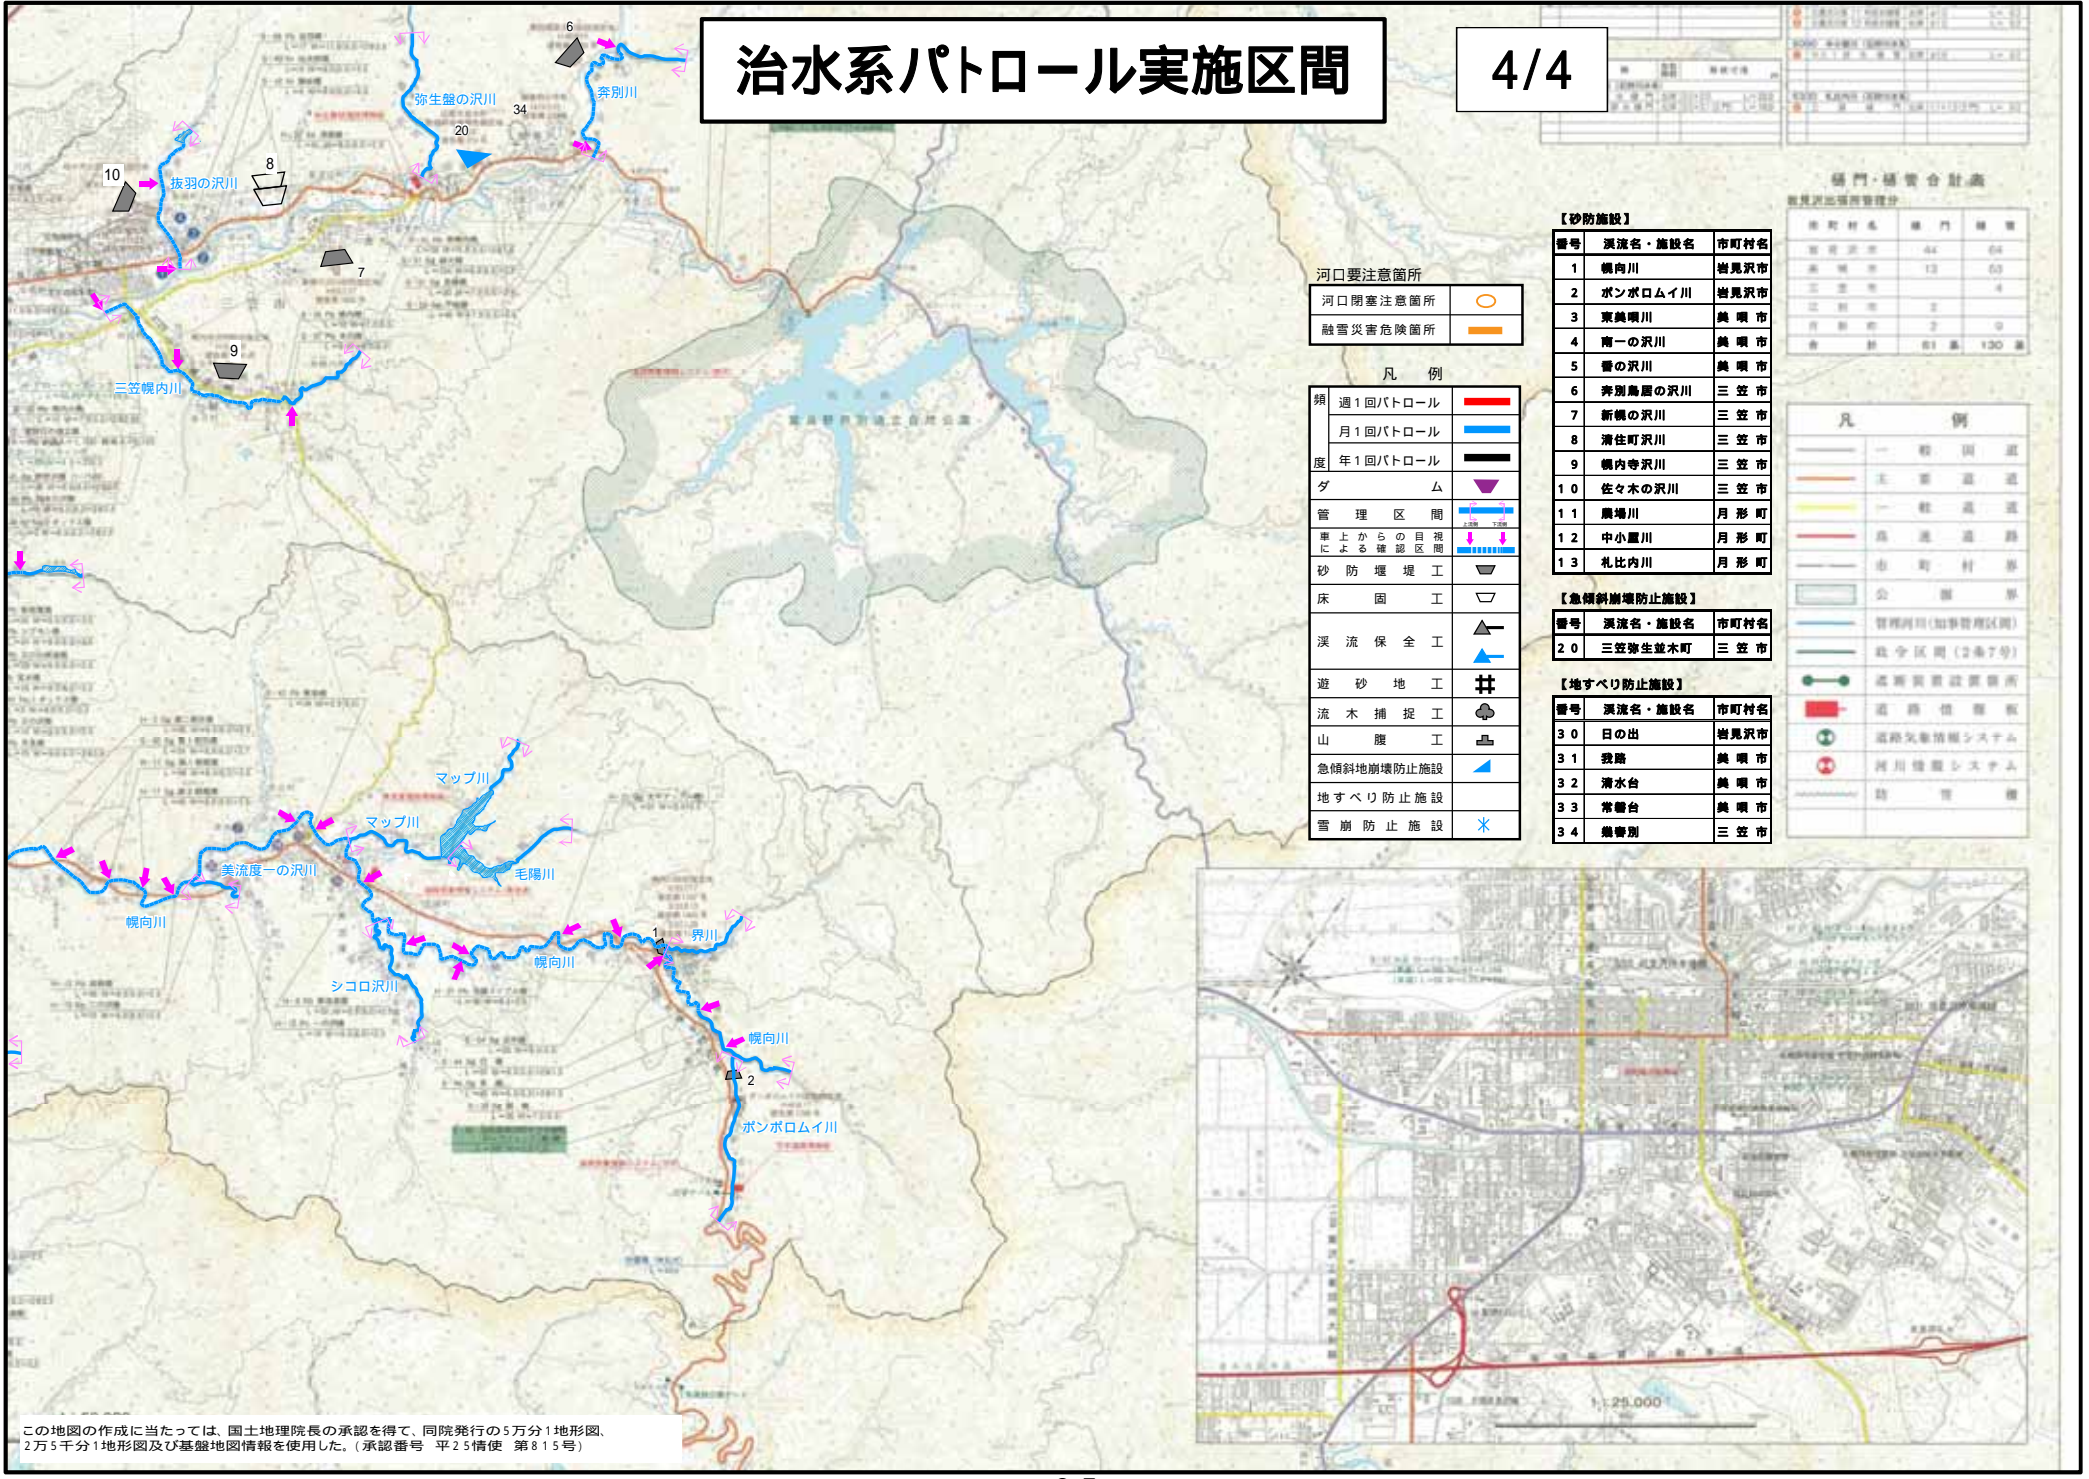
治水系パトロール実施区間

4/4

弥生盤の沢川
奔別川
抜羽の沢川
三笠幌内川
マップ川
マップ川
毛陽川
美流渡一の沢川
幌向川
シコロ沢川
幌向川
界川
幌向川
ポンポロムイ川

1
2
6
7
8
9
10
20
34

河口要注意箇所

| 河口閉塞注意箇所 | |
|---|---|
| 融雪災害危険箇所 | |

凡　例

| 頻度 | 週１回パトロール | |
|---|---|---|
| | 月１回パトロール | |
| | 年１回パトロール | |
| ダ | ム | |
| 管理区間 | | |
| 車上からの目視による確認区間 | | |
| 砂防堰堤工 | | |
| 床固工 | | |
| 渓流保全工 | | |
| 遊砂地工 | | |
| 流木捕捉工 | | |
| 山腹工 | | |
| 急傾斜地崩壊防止施設 | | |
| 地すべり防止施設 | | |
| 雪崩防止施設 | | |

【砂防施設】

| 番号 | 渓流名・施設名 | 市町村名 |
|---|---|---|
| 1 | 幌向川 | 岩見沢市 |
| 2 | ポンポロムイ川 | 岩見沢市 |
| 3 | 東美唄川 | 美唄市 |
| 4 | 南一の沢川 | 美唄市 |
| 5 | 番の沢川 | 美唄市 |
| 6 | 奔別鳥居の沢川 | 三笠市 |
| 7 | 新幌の沢川 | 三笠市 |
| 8 | 清住町沢川 | 三笠市 |
| 9 | 幌内寺沢川 | 三笠市 |
| 10 | 佐々木の沢川 | 三笠市 |
| 11 | 農場川 | 月形町 |
| 12 | 中小屋川 | 月形町 |
| 13 | 札比内川 | 月形町 |

【急傾斜崩壊防止施設】

| 番号 | 渓流名・施設名 | 市町村名 |
|---|---|---|
| 20 | 三笠弥生並木町 | 三笠市 |

【地すべり防止施設】

| 番号 | 渓流名・施設名 | 市町村名 |
|---|---|---|
| 30 | 日の出 | 岩見沢市 |
| 31 | 我路 | 美唄市 |
| 32 | 清水台 | 美唄市 |
| 33 | 常盤台 | 美唄市 |
| 34 | 幾春別 | 三笠市 |

樋門・樋管合計表

凡　例

1:25,000

この地図の作成に当たっては、国土地理院長の承認を得て、同院発行の５万分１地形図、２万５千分１地形図及び基盤地図情報を使用した。（承認番号　平２５情使　第８１５号）